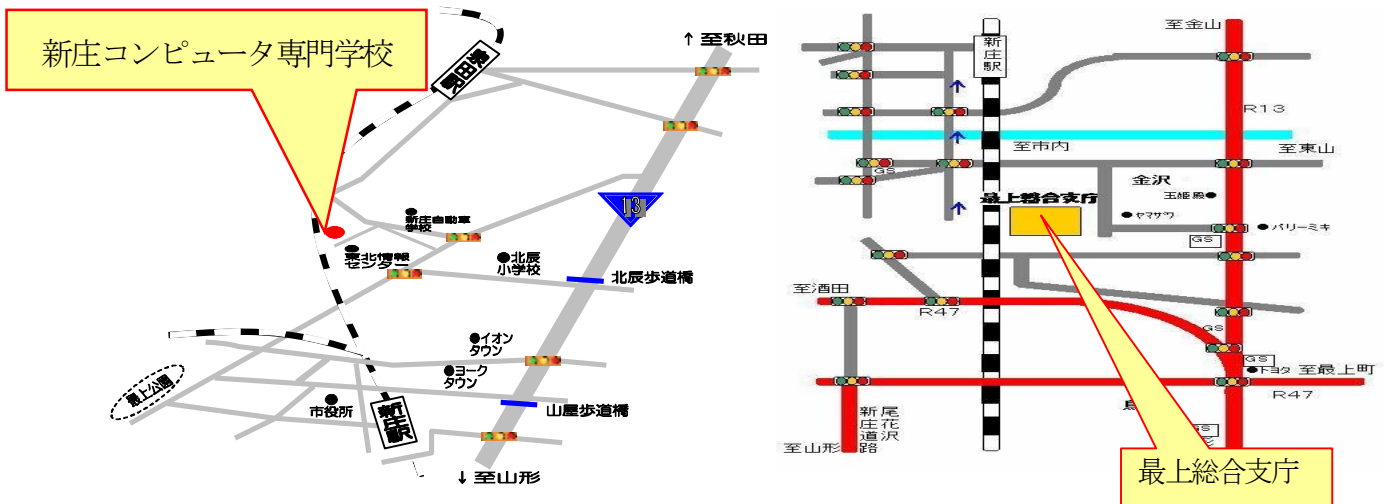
新庄コンピュータ専門学校

陸羽東線

↑至秋田

13

新庄自動車学校

東北情報センター

北辰小学校

北辰歩道橋

イオンタウン

ヨークタウン

山屋歩道橋

最上公園

市役所

新庄駅

↓至山形

新庄駅

至金山

R13

至市内

至東山

GS

金沢

最上総合支庁

玉姫殿

ヤマザワ

パリーミキ

GS

至酒田

R47

GS

GS

トヨタ

至最上町

R47

新庄道路

尾花沢

至山形

最上総合支庁